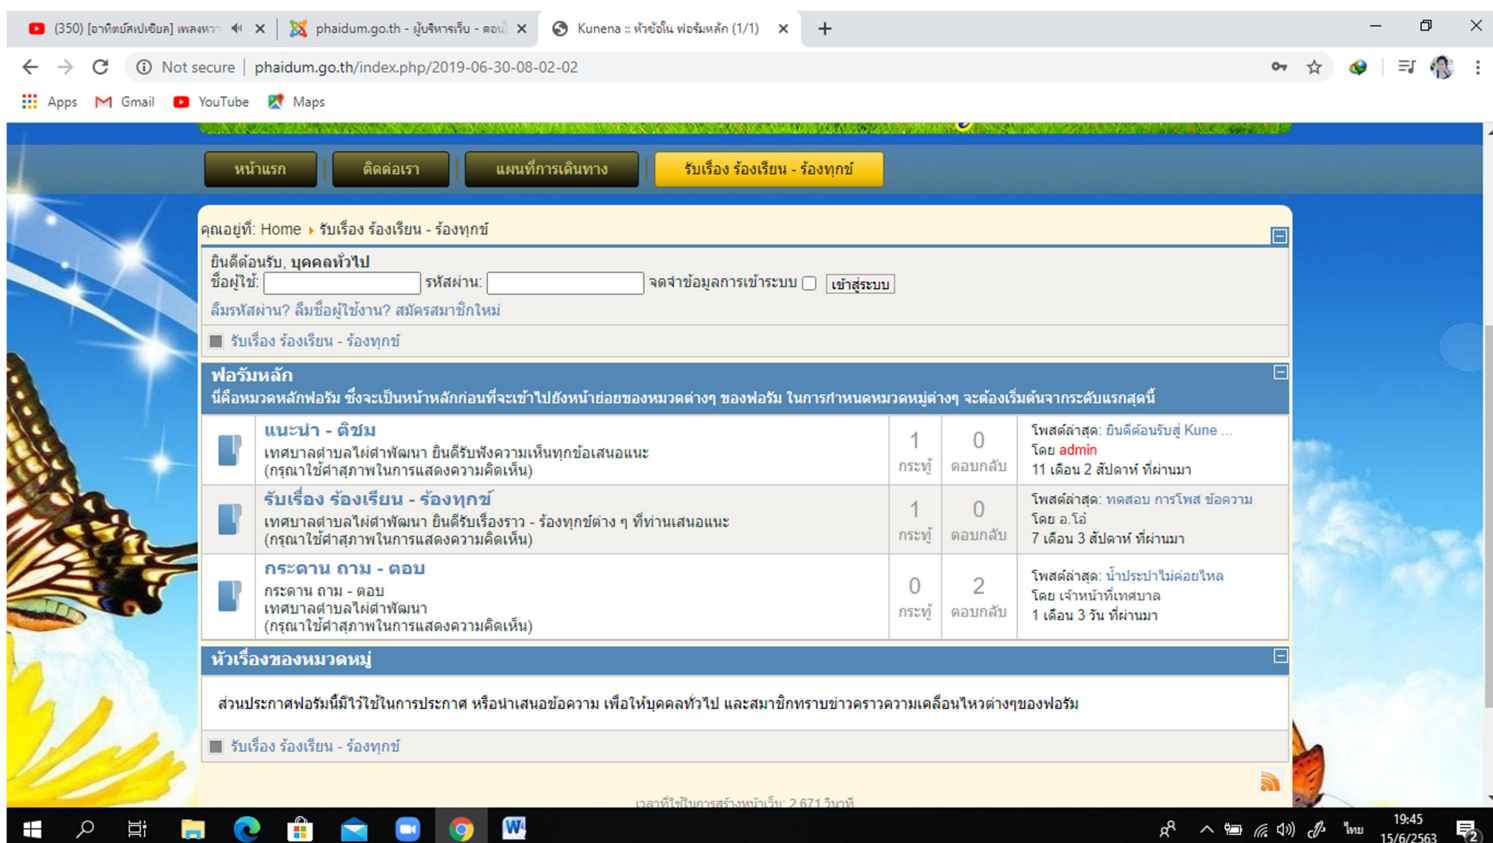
(350) [อาทิตย์สเปเชียล] เพลงหว... | phaidum.go.th - ผู้บริหารเว็บ - ดอนเ... | Kunena :: หัวข้อใน ฟอรัมหลัก (1/1)

Not secure | phaidum.go.th/index.php/2019-06-30-08-02-02

Apps Gmail YouTube Maps

หน้าแรก | ติดต่อเรา | แผนที่การเดินทาง | รับเรื่อง ร้องเรียน - ร้องทุกข์

คุณอยู่ที่: Home › รับเรื่อง ร้องเรียน - ร้องทุกข์

ยินดีต้อนรับ, บุคคลทั่วไป
ชื่อผู้ใช้: รหัสผ่าน: จดจำข้อมูลการเข้าระบบ เข้าสู่ระบบ
ลืมรหัสผ่าน? ลืมชื่อผู้ใช้งาน? สมัครสมาชิกใหม่

รับเรื่อง ร้องเรียน - ร้องทุกข์

ฟอรัมหลัก
นี่คือหมวดหลักฟอรัม ซึ่งจะเป็นหน้าหลักก่อนที่จะเข้าไปยังหน้าย่อยของหมวดต่างๆ ของฟอรัม ในการกำหนดหมวดหมู่ต่างๆ จะต้องเริ่มต้นจากระดับแรกสุดนี้

| | | | | |
|---|---|---|---|---|
| | แนะนำ - ติชม<br>เทศบาลตำบลไผ่ดำพัฒนา ยินดีรับฟังความเห็นทุกข้อเสนอแนะ<br>(กรุณาใช้ศาสุภาพในการแสดงความคิดเห็น) | 1 กระทู้ | 0 ตอบกลับ | โพสต์ล่าสุด: ยินดีต้อนรับสู่ Kune ...<br>โดย admin<br>11 เดือน 2 สัปดาห์ ที่ผ่านมา |
| | รับเรื่อง ร้องเรียน - ร้องทุกข์<br>เทศบาลตำบลไผ่ดำพัฒนา ยินดีรับเรื่องราว - ร้องทุกข์ต่าง ๆ ที่ท่านเสนอแนะ<br>(กรุณาใช้ศาสุภาพในการแสดงความคิดเห็น) | 1 กระทู้ | 0 ตอบกลับ | โพสต์ล่าสุด: ทดสอบ การโพส ข้อความ<br>โดย อ.โอ๋<br>7 เดือน 3 สัปดาห์ ที่ผ่านมา |
| | กระดาน ถาม - ตอบ<br>กระดาน ถาม - ตอบ<br>เทศบาลตำบลไผ่ดำพัฒนา<br>(กรุณาใช้ศาสุภาพในการแสดงความคิดเห็น) | 0 กระทู้ | 2 ตอบกลับ | โพสต์ล่าสุด: น้ำประปาไม่ค่อยไหล<br>โดย เจ้าหน้าที่เทศบาล<br>1 เดือน 3 วัน ที่ผ่านมา |

หัวเรื่องของหมวดหมู่
ส่วนประกาศฟอรัมนี้มีไว้ใช้ในการประกาศ หรือนำเสนอข้อความ เพื่อให้บุคคลทั่วไป และสมาชิกทราบข่าวคราวความเคลื่อนไหวต่างๆของฟอรัม

รับเรื่อง ร้องเรียน - ร้องทุกข์

เวลาที่ใช้ในการสร้างหน้าเว็บ: 2.671 วินาที

ไทย 19:45 15/6/2563